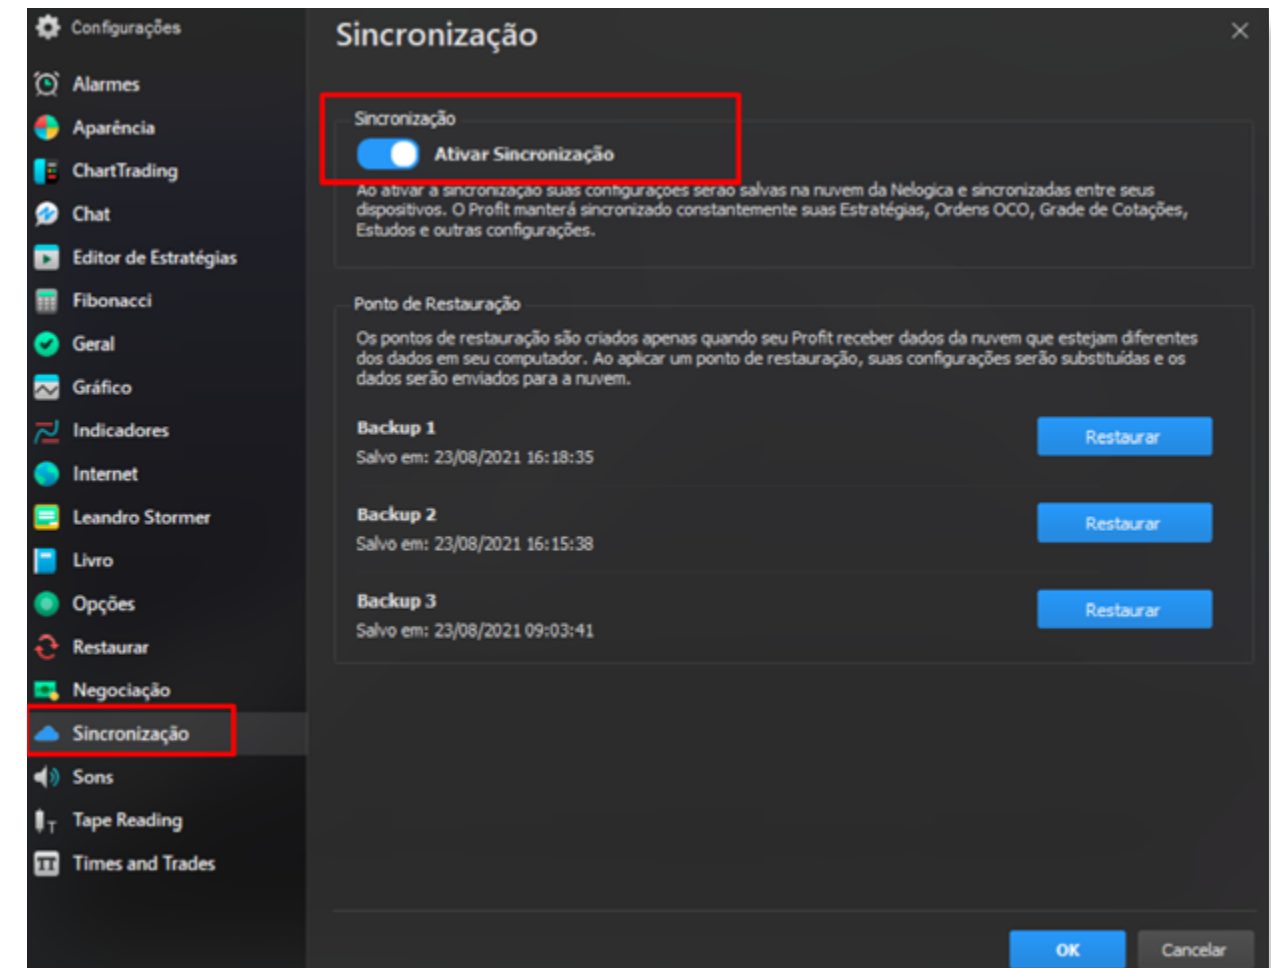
Configurações

Alarmes
Aparência
ChartTrading
Chat
Editor de Estratégias
Fibonacci
Geral
Gráfico
Indicadores
Internet
Leandro Stormer
Livro
Opções
Restaurar
Negociação
Sincronização
Sons
Tape Reading
Times and Trades

Sincronização

Sincronização

Ativar Sincronização

Ao ativar a sincronização suas configurações serão salvas na nuvem da Nelogica e sincronizadas entre seus dispositivos. O Profit manterá sincronizado constantemente suas Estratégias, Ordens OCO, Grade de Cotações, Estudos e outras configurações.

Ponto de Restauração

Os pontos de restauração são criados apenas quando seu Profit receber dados da nuvem que estejam diferentes dos dados em seu computador. Ao aplicar um ponto de restauração, suas configurações serão substituídas e os dados serão enviados para a nuvem.

Backup 1
Salvo em: 23/08/2021 16:18:35
Restaurar

Backup 2
Salvo em: 23/08/2021 16:15:38
Restaurar

Backup 3
Salvo em: 23/08/2021 09:03:41
Restaurar

OK
Cancelar